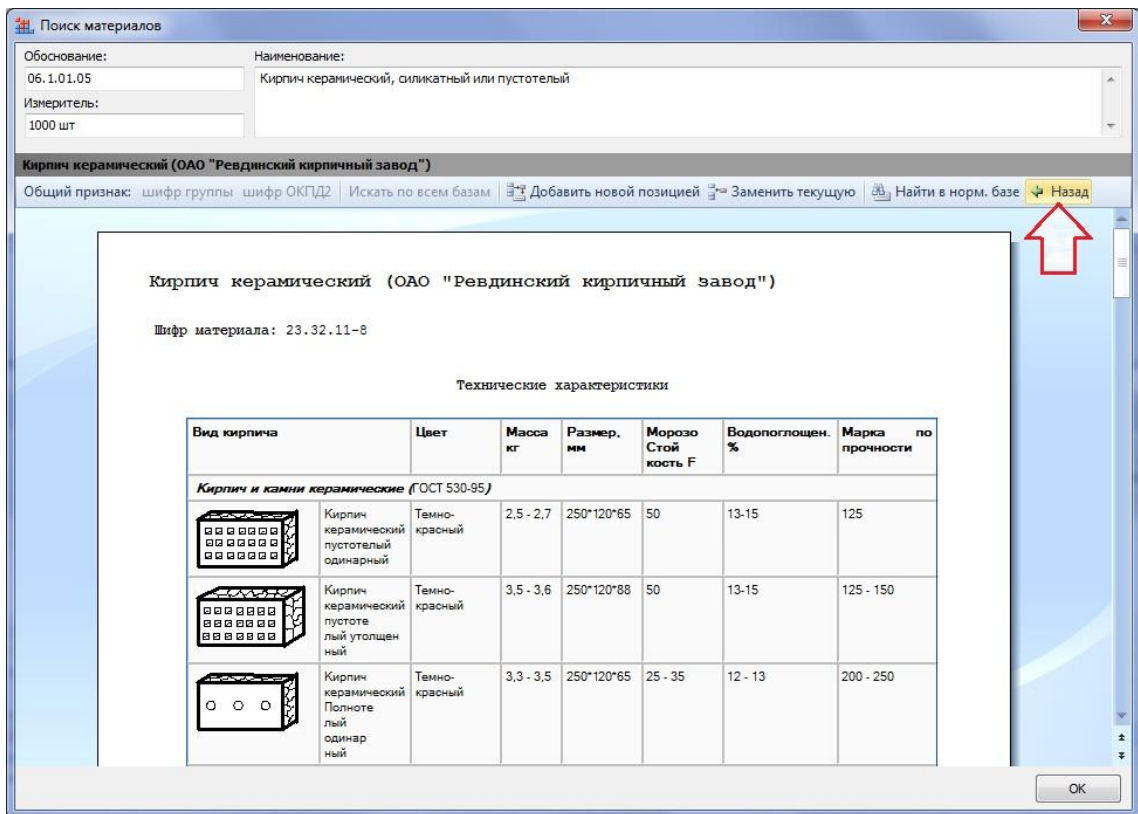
Поиск материалов

Обоснование:
06.1.01.05
Измеритель:
1000 шт
Наименование:
Кирпич керамический, силикатный или пустотелый

Кирпич керамический (ОАО "Ревдинский кирпичный завод")

Общий признак: шифр группы шифр ОКПД2 | Искать по всем базам | Добавить новой позицией | Заменить текущую | Найти в норм. базе | Назад

Кирпич керамический (ОАО "Ревдинский кирпичный завод")

Шифр материала: 23.32.11-8

Технические характеристики

| Вид кирпича | | Цвет | Масса кг | Размер, мм | Морозо Стой кость F | Водопоглощен. % | Марка по прочности |
|---|---|---|---|---|---|---|---|
| Кирпич и камни керамические (ГОСТ 530-95) | | | | | | | |
| | Кирпич керамический пустотелый одинарный | Темно-красный | 2,5 - 2,7 | 250*120*65 | 50 | 13-15 | 125 |
| | Кирпич керамический пустотелый утолщенный | Темно-красный | 3,5 - 3,6 | 250*120*88 | 50 | 13-15 | 125 - 150 |
| | Кирпич керамический Полнотелый одинарный | Темно-красный | 3,3 - 3,5 | 250*120*65 | 25 - 35 | 12 - 13 | 200 - 250 |

OK